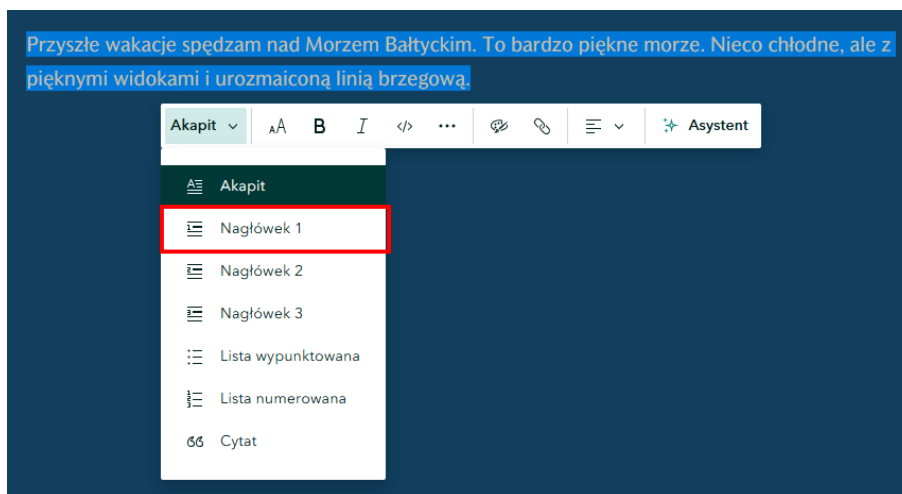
Przyszłe wakacje spędzam nad Morzem Bałtyckim. To bardzo piękne morze. Nieco chłodne, ale z pięknymi widokami i urozmaiconą linią brzegową.

Akapit
B
I
Asystent

Akapit
Nagłówek 1
Nagłówek 2
Nagłówek 3
Lista wypunktowana
Lista numerowana
Cytat